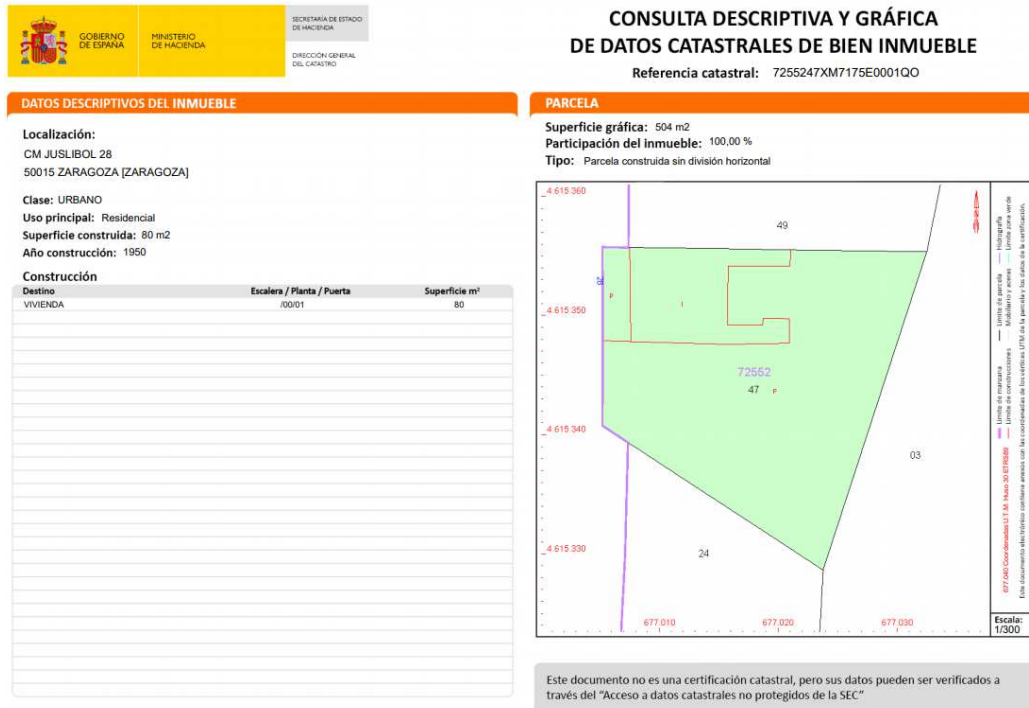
GOBIERNO DE ESPAÑA
MINISTERIO DE HACIENDA
SECRETARÍA DE ESTADO DE HACIENDA
DIRECCIÓN GENERAL DEL CATASTRO

CONSULTA DESCRIPTIVA Y GRÁFICA DE DATOS CATASTRALES DE BIEN INMUEBLE

Referencia catastral: 7255247XM7175E0001QO

DATOS DESCRIPTIVOS DEL INMUEBLE

Localización:
CM JUSLIBOL 28
50015 ZARAGOZA [ZARAGOZA]

Clase: URBANO
Uso principal: Residencial
Superficie construida: 80 m2
Año construcción: 1950

Construcción

| Destino | Escalera / Planta / Puerta | Superficie m² |
|---|---|---|
| VIVIENDA | /00/01 | 80 |

PARCELA

Superficie gráfica: 504 m2
Participación del inmueble: 100,00 %
Tipo: Parcela construida sin división horizontal

4.615.360
4.615.350
4.615.340
4.615.330
49
28
P
I
72552
47
P
03
24
677.010
677.020
677.030

Límite de manzana
Límite de construcciones
Límite de parcela
Mobiliario y aceras
Hidrografía
Límite zona verde

677,060 Coordenadas U.T.M. Huso 30 ETRS89
Este documento electrónico contiene anexos con las coordenadas de los vértices UTM de la parcela y los datos de la certificación.

Escala: 1/300

Este documento no es una certificación catastral, pero sus datos pueden ser verificados a través del "Acceso a datos catastrales no protegidos de la SEC"